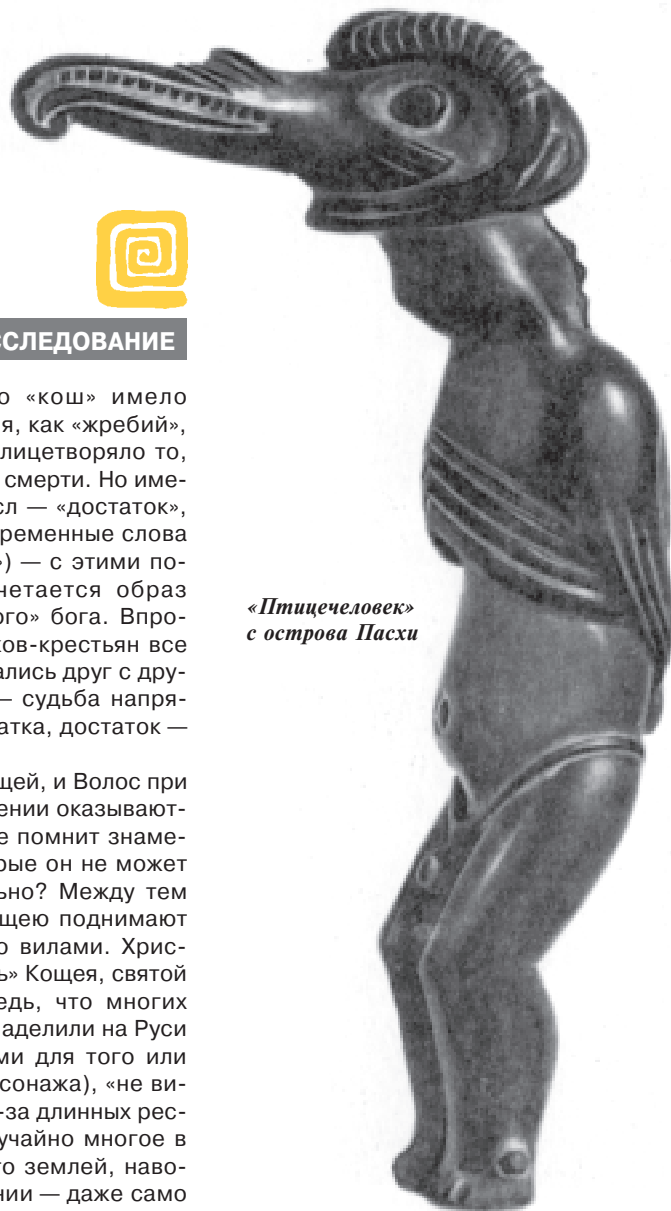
ССЛЕДОВАНИЕ

о «кош» имело я, как «жребий», лицетворяло то, смерти. Но имесл — «достаток», ременные слова ») — с этими почетается образ ого» бога. Впроков-крестьян все ались друг с дру- — судьба напряатка, достаток —

щей, и Волос при ении оказываюте помнит знамерые он не может ьно? Между тем щею поднимают о вилами. Хрись» Кощея, святой едь, что многих аделили на Руси ми для того или сонажа), «не ви-за длинных ресучайно многое в о землей, навонии — даже само

«Птицечеловек» с острова Пасхи